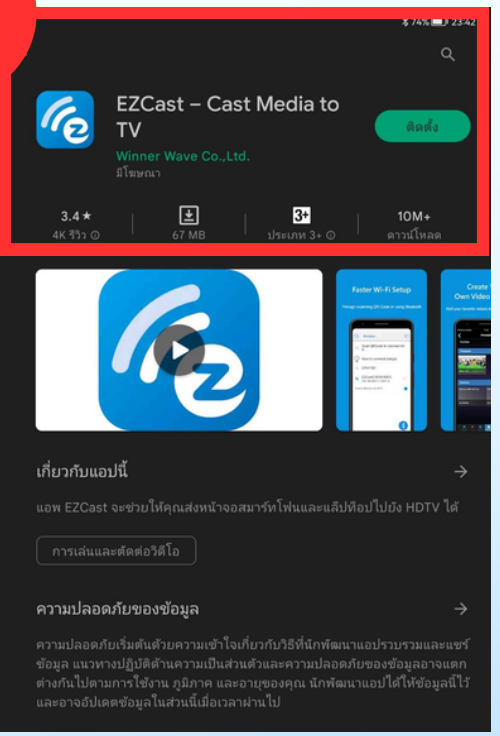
74% 23:42

EZCast – Cast Media to TV
Winner Wave Co.,Ltd.
มีโฆษณา
ติดตั้ง

3.4 ★
4K รีวิว
67 MB
3+
ประเภท 3+
10M+
ดาวน์โหลด

Faster Wi-Fi Setup
Create Own Video

เกี่ยวกับแอปนี้ →
แอพ EZCast จะช่วยให้คุณส่งหน้าจอสมาร์ทโฟนและแล็ปท็อปไปยัง HDTV ได้
การเล่นและตัดต่อวิดีโอ

ความปลอดภัยของข้อมูล →
ความปลอดภัยเริ่มต้นด้วยความเข้าใจเกี่ยวกับวิธีที่นักพัฒนาแอปรวบรวมและแชร์ข้อมูล แนวทางปฏิบัติด้านความเป็นส่วนตัวและความปลอดภัยของข้อมูลอาจแตกต่างกันไปตามการใช้งาน ภูมิภาค และอายุของคุณ นักพัฒนาแอปได้ให้ข้อมูลนี้ไว้และอาจอัปเดตข้อมูลในส่วนนี้เมื่อเวลาผ่านไป